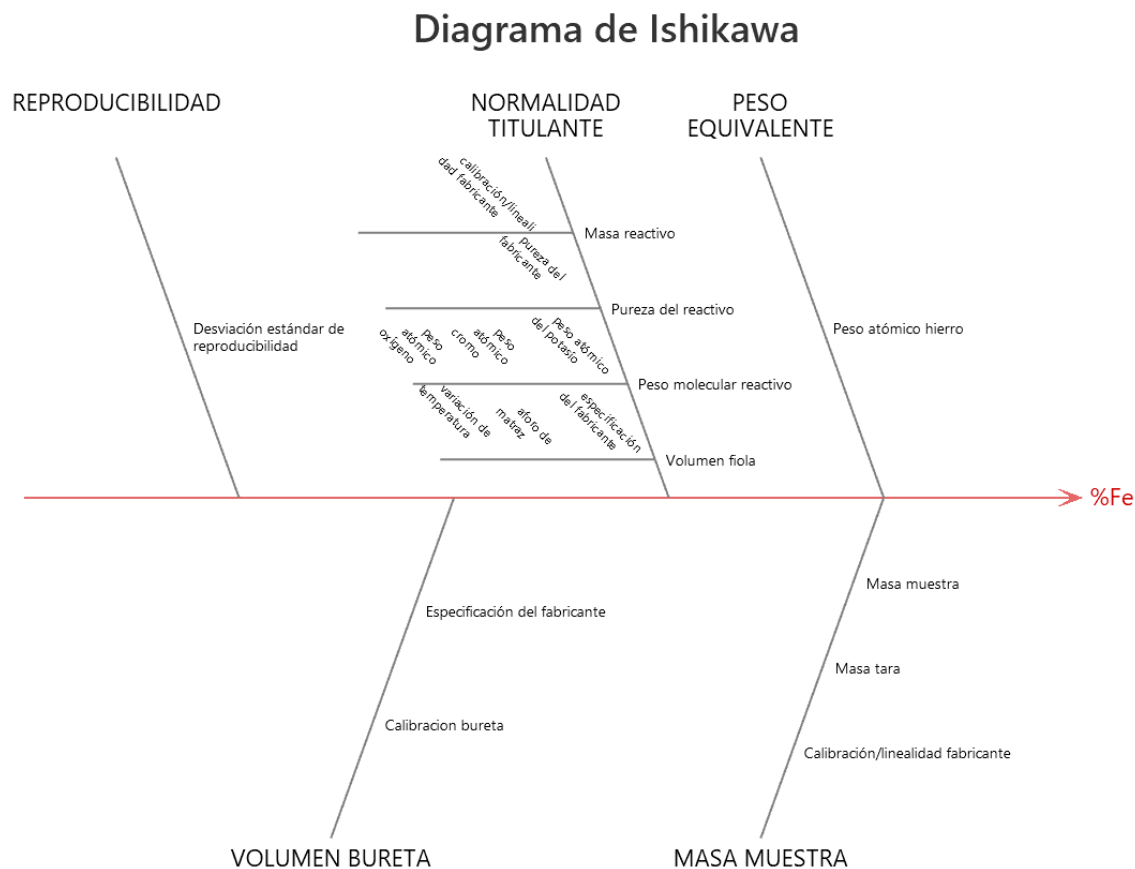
Diagrama de Ishikawa

REPRODUCIBILIDAD

NORMALIDAD TITULANTE

PESO EQUIVALENTE

calibración/linealidad fabricante

Masa reactivo

pureza del fabricante

Pureza del reactivo

Desviación estándar de reproducibilidad

peso atómico oxígeno

peso atómico cromo

peso atómico del potasio

Peso molecular reactivo

Peso atómico hierro

variación de temperatura

aforo de matraz

especificación del fabricante

Volumen fiola

%Fe

Masa muestra

Especificación del fabricante

Masa tara

Calibracion bureta

Calibración/linealidad fabricante

VOLUMEN BURETA

MASA MUESTRA